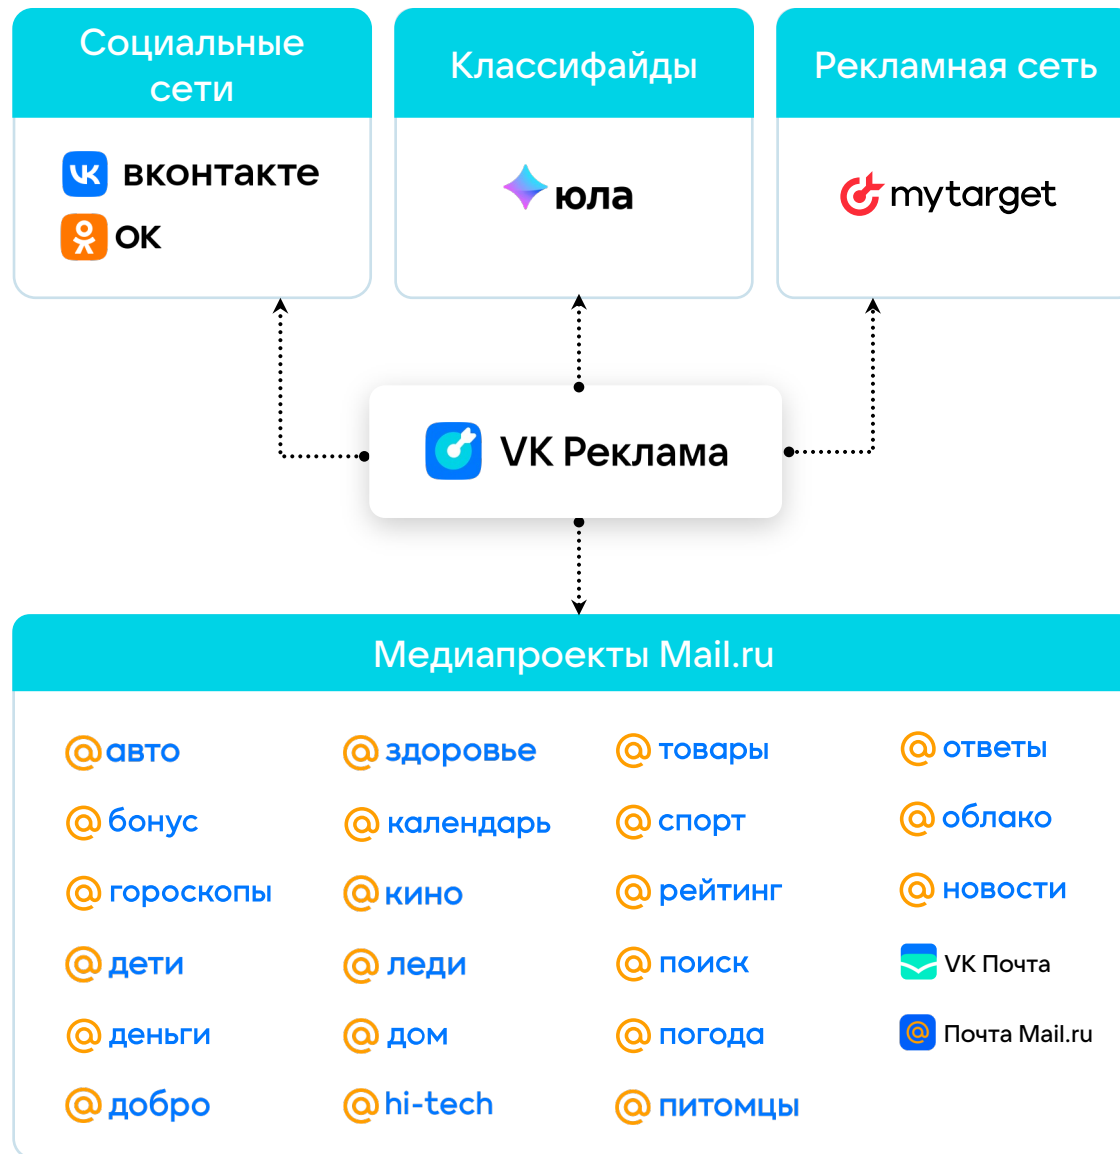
Социальные сети

вконтакте
OK

Классифайды

юла

Рекламная сеть

mytarget

VK Реклама

Медиапроекты Mail.ru

@авто
@бонус
@гороскопы
@дети
@деньги
@добро

@здоровье
@календарь
@кино
@леди
@дом
@hi-tech

@товары
@спорт
@рейтинг
@поиск
@погода
@питомцы

@ответы
@облако
@новости
VK Почта
Почта Mail.ru